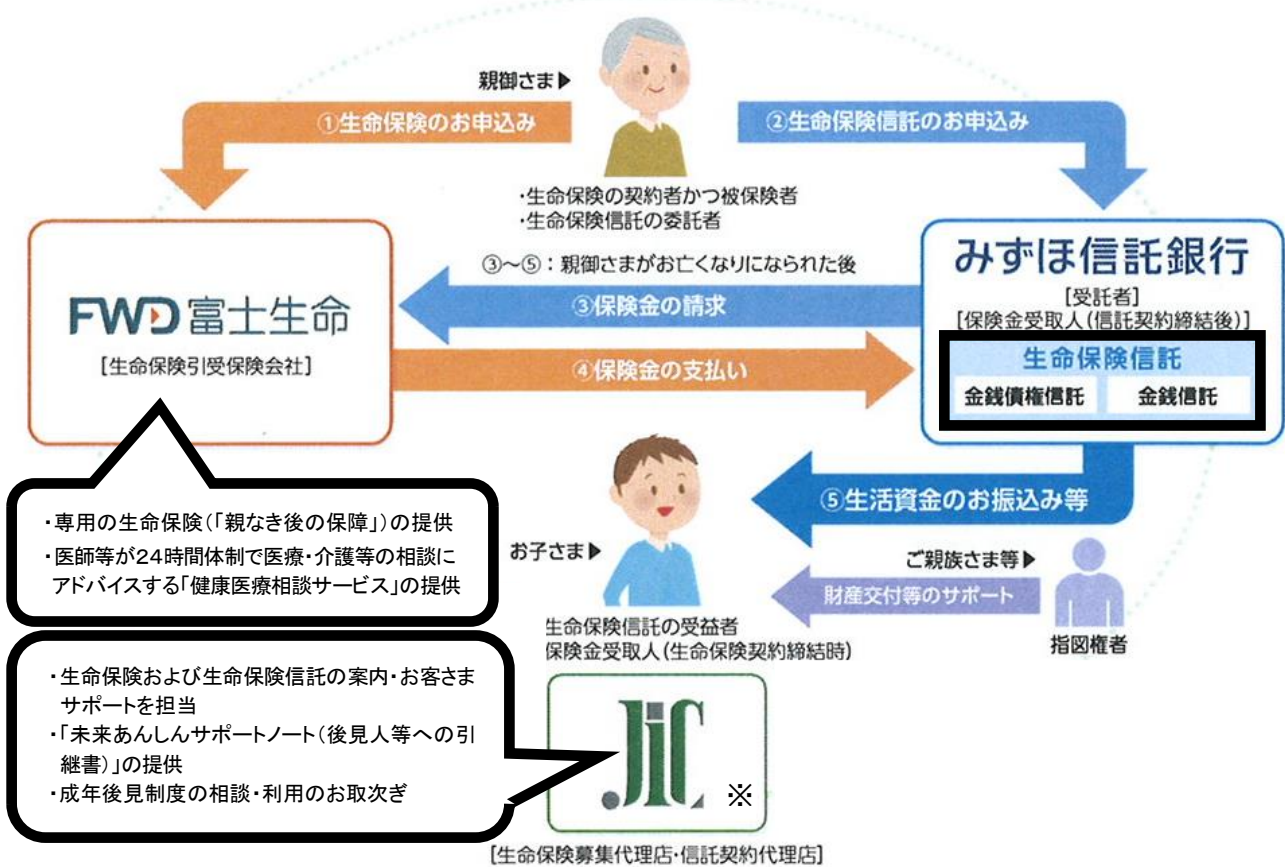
親御さま▶

①生命保険のお申込み

②生命保険信託のお申込み

・生命保険の契約者かつ被保険者
・生命保険信託の委託者

FWD富士生命
[生命保険引受保険会社]

③〜⑤：親御さまがお亡くなりになられた後

③保険金の請求

④保険金の支払い

みずほ信託銀行
[受託者]
[保険金受取人(信託契約締結後)]

生命保険信託

| 金銭債権信託 | 金銭信託 |
|---|---|

・専用の生命保険(「親なき後の保障」)の提供
・医師等が24時間体制で医療・介護等の相談にアドバイスする「健康医療相談サービス」の提供

⑤生活資金のお振込み等

お子さま▶

ご親族さま等▶

財産交付等のサポート

指図権者

生命保険信託の受益者
保険金受取人(生命保険契約締結時)

・生命保険および生命保険信託の案内・お客さまサポートを担当
・「未来あんしんサポートノート(後見人等への引継書)」の提供
・成年後見制度の相談・利用のお取次ぎ

JIC ※

[生命保険募集代理店・信託契約代理店]